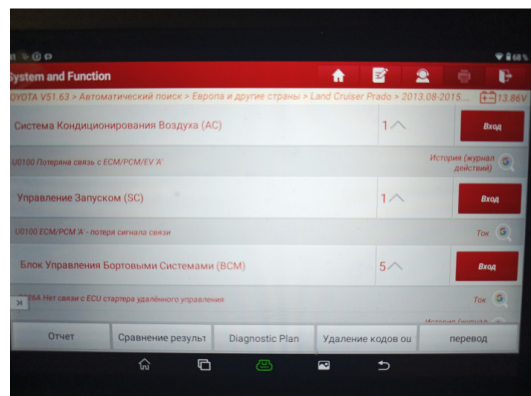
System and Function

OYOTA V51.63 > Автоматический поиск > Европа и другие страны > Land Cruiser Prado > 2013.08-2015... 13.86V

Система Кондиционирования Воздуха (AC)
1
Вход

U0100 Потеряна связь с ECM/PCM/EV 'A'
История (журнал действий)

Управление Запуском (SC)
1
Вход

U0100 ECM/PCM 'A' - потеря сигнала связи
Ток

Блок Управления Бортовыми Системами (BCM)
5
Вход

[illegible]5A Нет связи с ECU стартера удалённого управления
Ток

Отчет
Сравнение результ
Diagnostic Plan
Удаление кодов ош
перевод